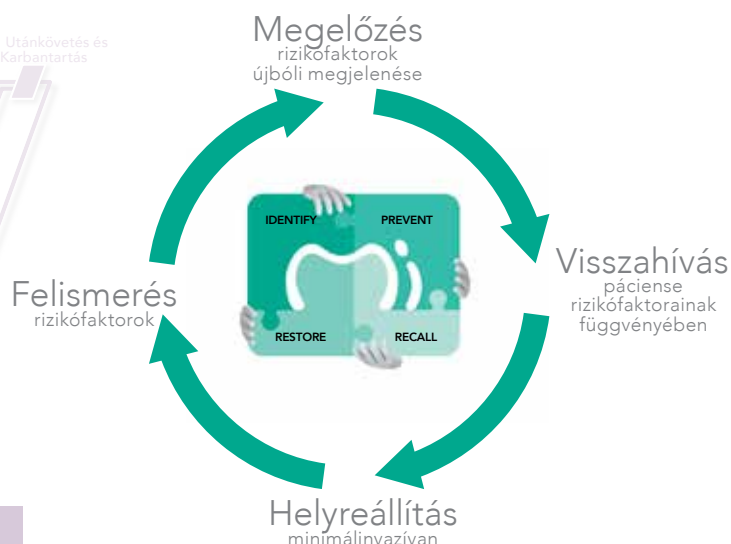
Utánkövetés és Karbantartás

Megelőzés
rizikófaktorok
újbóli megjelenése

IDENTIFY
PREVENT
RESTORE
RECALL

Visszahívás
páciense
rizikófaktorainak
függvényében

Felismerés
rizikófaktorok

Helyreállítás
minimálinvazívan